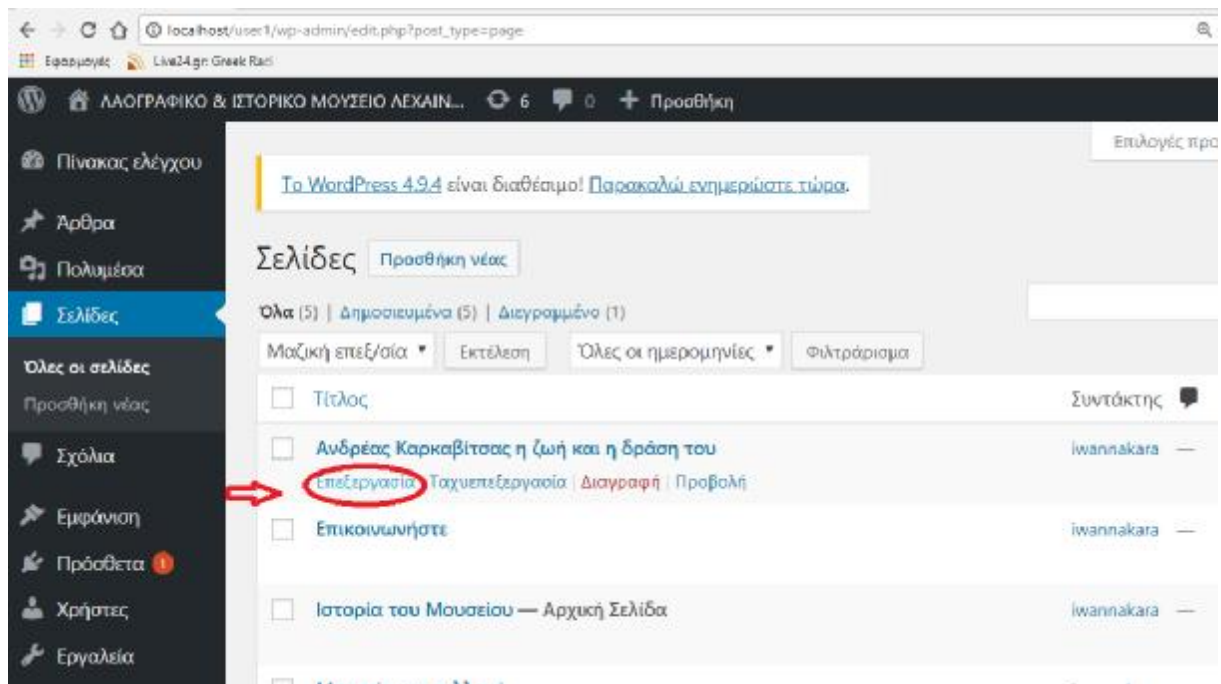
localhost/user1/wp-admin/edit.php?post_type=page

Εφαρμογές Live24.gr: Greek Radi

ΛΑΟΓΡΑΦΙΚΟ & ΙΣΤΟΡΙΚΟ ΜΟΥΣΕΙΟ ΛΕΧΑΙΝ... 6 0 + Προσθήκη

Πίνακας ελέγχου
Άρθρα
Πολυμέσα
Σελίδες
Όλες οι σελίδες
Προσθήκη νέας
Σχόλια
Εμφάνιση
Πρόσθετα 1
Χρήστες
Εργαλεία

Επιλογές προ

Το WordPress 4.9.4 είναι διαθέσιμο! Παρακαλώ ενημερώστε τώρα.

Σελίδες Προσθήκη νέας

Όλα (5) | Δημοσιευμένα (5) | Διεγραμμένο (1)

Μαζική επεξ/σία ▾ Εκτέλεση Όλες οι ημερομηνίες ▾ Φιλτράρισμα

| | Τίτλος | Συντάκτης |
|---|---|---|
| | Ανδρέας Καρκαβίτσας η ζωή και η δράση του<br>Επεξεργασία \| Ταχυεπεξεργασία \| Διαγραφή \| Προβολή | iwannakara — |
| | Επικοινωνήστε | iwannakara — |
| | Ιστορία του Μουσείου — Αρχική Σελίδα | iwannakara — |
| | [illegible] | |